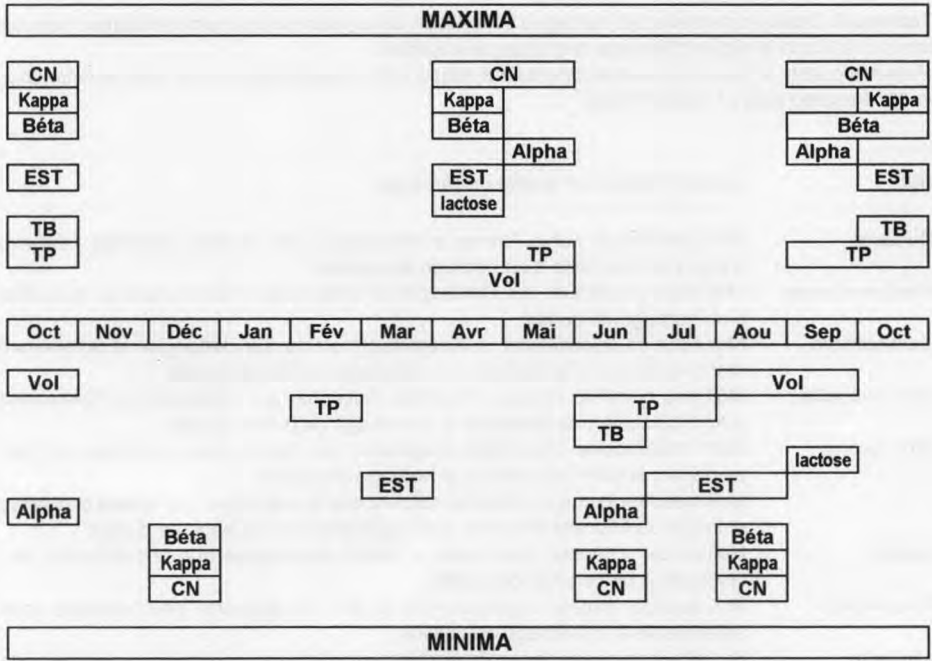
MAXIMA

CN
Kappa
Béta
EST
TB
TP

CN
Kappa
Béta
Alpha
EST
lactose
TP
Vol

CN
Kappa
Béta
Alpha
EST
TB
TP

| Oct | Nov | Déc | Jan | Fév | Mar | Avr | Mai | Jun | Jul | Aou | Sep | Oct |
|---|---|---|---|---|---|---|---|---|---|---|---|---|

Vol
TP
Vol
TP
TB
lactose
EST
EST
Alpha
Alpha
Béta
Kappa
CN
Kappa
CN
Béta
Kappa
CN

MINIMA